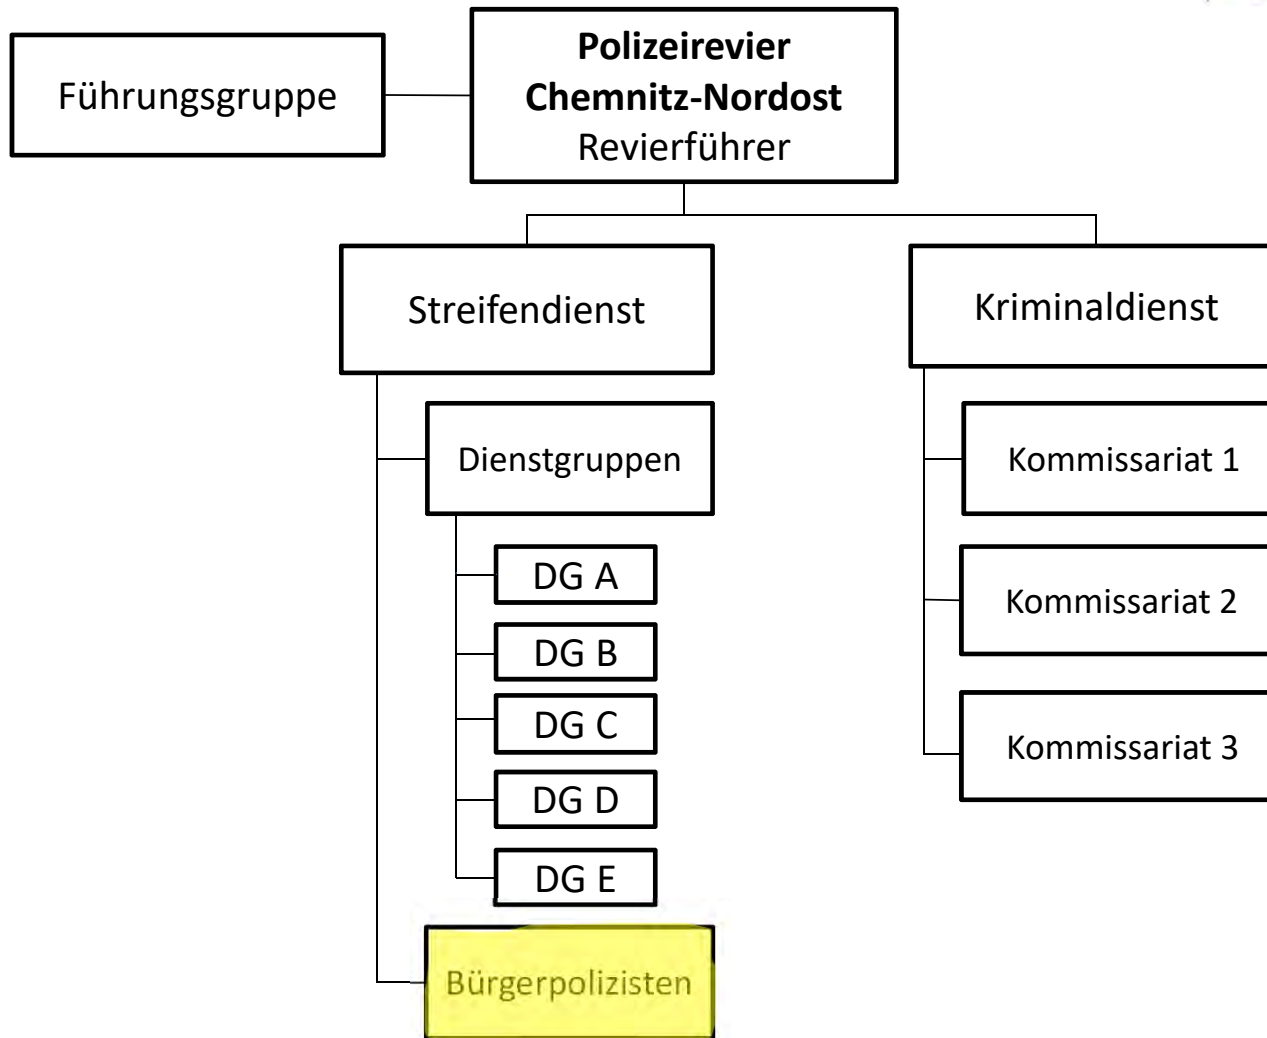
Führungsgruppe

**Polizeirevier Chemnitz-Nordost**
Revierführer

Streifendienst

Dienstgruppen

DG A

DG B

DG C

DG D

DG E

Bürgerpolizisten

Kriminaldienst

Kommissariat 1

Kommissariat 2

Kommissariat 3